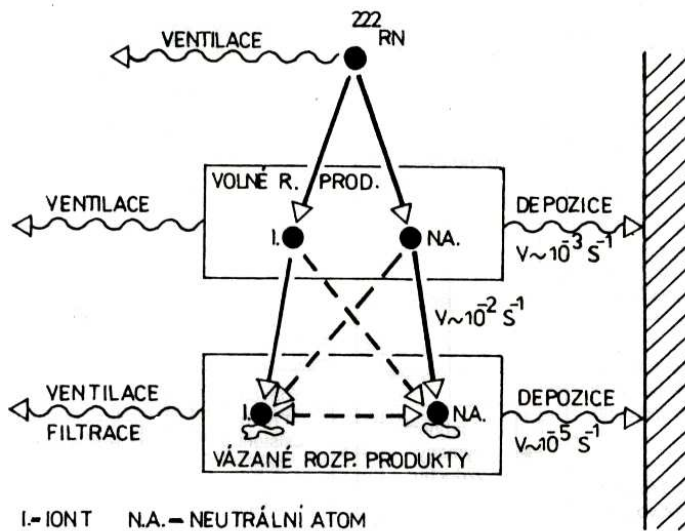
VENTILACE

$^{222}RN$

VOLNÉ R. PROD.

VENTILACE

I.

NA.

DEPOZICE

$V \sim 10^{-3} S^{-1}$

$V \sim 10^{-2} S^{-1}$

VENTILACE

FILTRACE

I.

NA.

DEPOZICE

$V \sim 10^{-5} S^{-1}$

VÁZANÉ ROZP. PRODUKTY

I.- IONT N.A. – NEUTRÁLNÍ ATOM